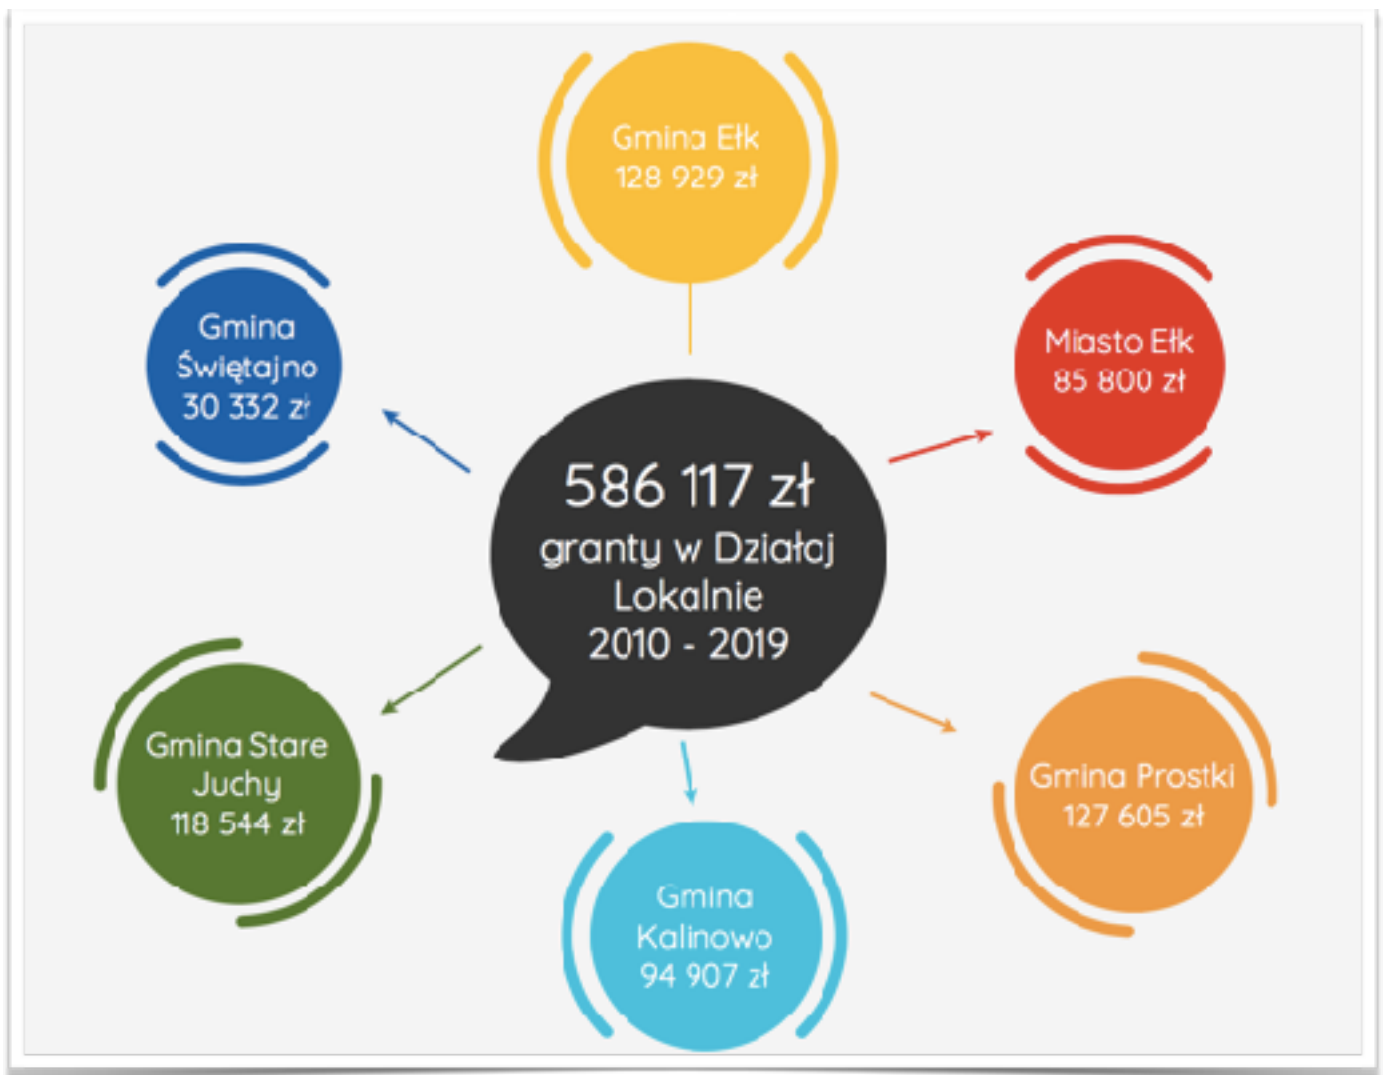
Gmina Ełk
128 929 zł

Gmina Świętajno
30 332 zł

Miasto Ełk
85 800 zł

586 117 zł
granty w Działaj Lokalnie
2010 - 2019

Gmina Stare Juchy
118 544 zł

Gmina Prostki
127 605 zł

Gmina Kalinowo
94 907 zł